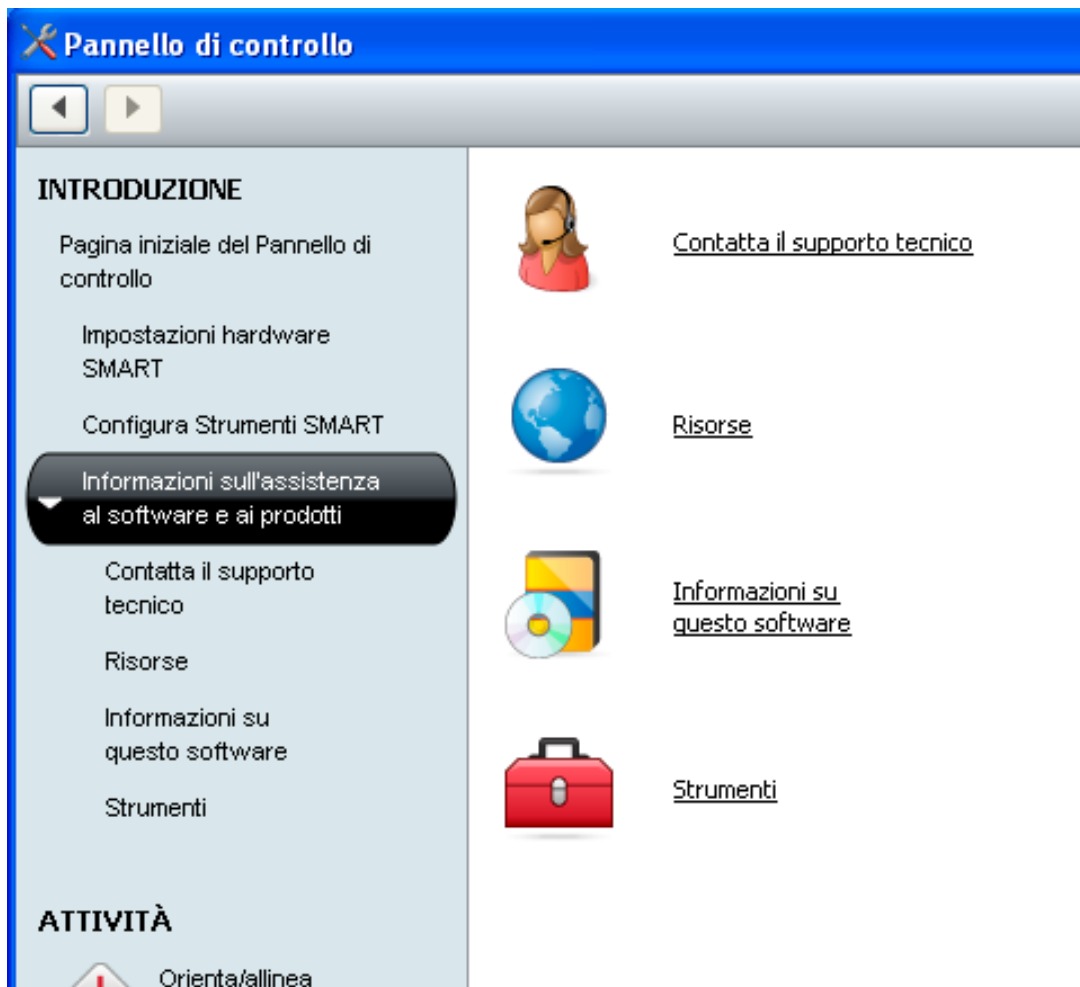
Pannello di controllo

INTRODUZIONE

Pagina iniziale del Pannello di controllo

Impostazioni hardware SMART

Configura Strumenti SMART

Informazioni sull'assistenza al software e ai prodotti

Contatta il supporto tecnico

Risorse

Informazioni su questo software

Strumenti

ATTIVITÀ

Orienta/allinea

Contatta il supporto tecnico

Risorse

Informazioni su questo software

Strumenti